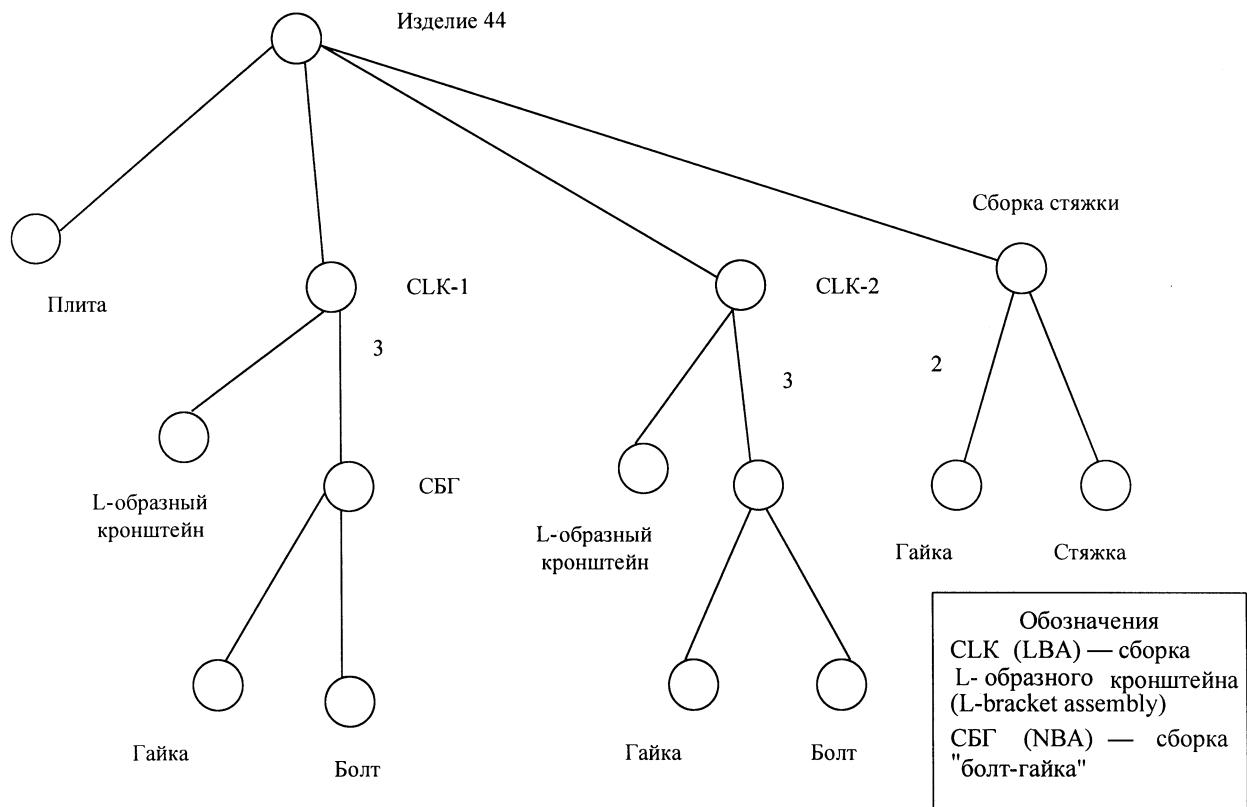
Изделие 44

Плита

CLK-1

3

L-образный кронштейн

СБГ

Гайка

Болт

CLK-2

3

L-образный кронштейн

Гайка

Болт

Сборка стяжки

2

Гайка

Стяжка

Обозначения
CLK (LBA) — сборка L- образного кронштейна (L-bracket assembly)
СБГ (NBA) — сборка "болт-гайка"